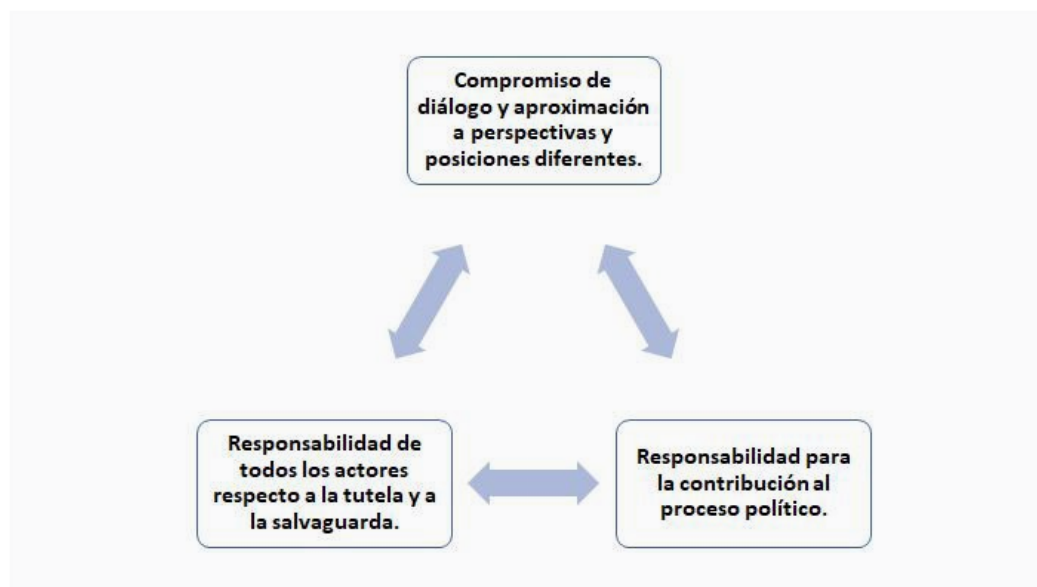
Compromiso de diálogo y aproximación a perspectivas y posiciones diferentes.

Responsabilidad de todos los actores respecto a la tutela y a la salvaguarda.

Responsabilidad para la contribución al proceso político.